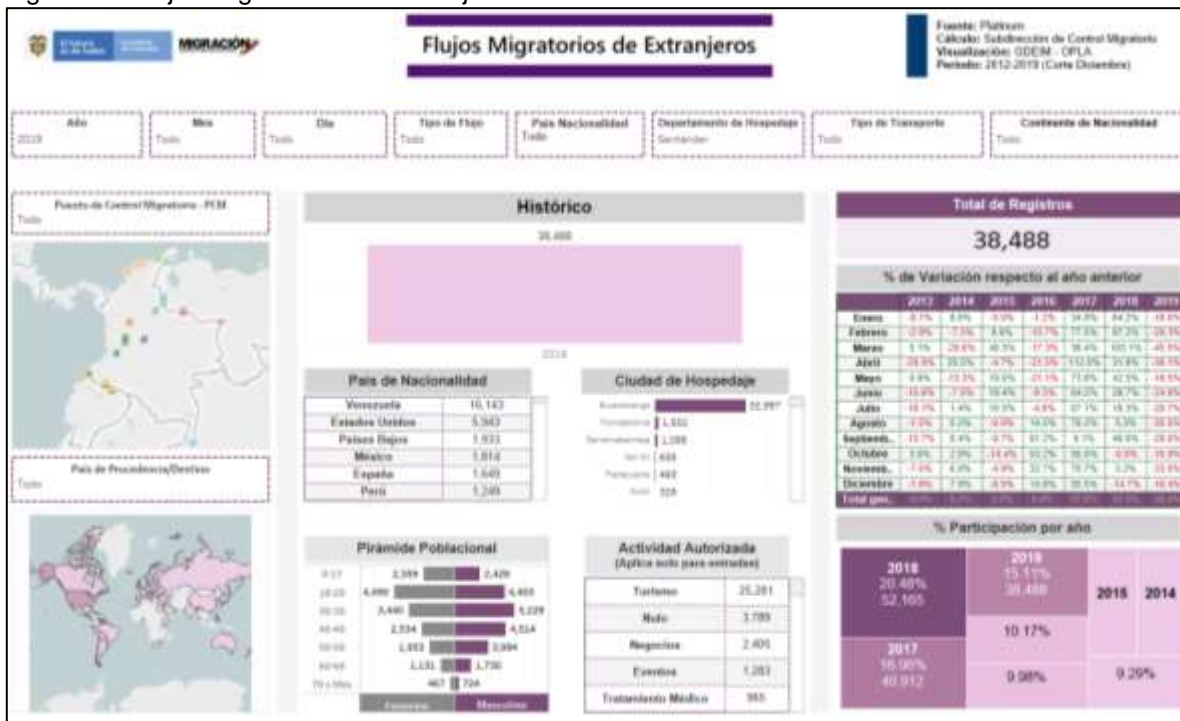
MIGRACIÓN

Flujos Migratorios de Extranjeros

Fuente: Platinum
Cálculo: Subdirección de Control Migratorio
Visualización: GDEIM - OPLA
Periodo: 2012-2019 (Corte Diciembre)

Año
2019

Mes
Todo

Día
Todo

Tipo de Flujo
Todo

País Nacionalidad
Todo

Departamento de Hospedaje
Santander

Tipo de Transporte
Todo

Continente de Nacionalidad
Todo

Puesto de Control Migratorio - PCM
Todo

País de Procedencia/Destino
Todo

Histórico

38,488

2019

País de Nacionalidad

| Venezuela | 10,143 |
|---|---|
| Estados Unidos | 5,983 |
| Países Bajos | 1,933 |
| México | 1,814 |
| España | 1,649 |
| Perú | 1,249 |

Ciudad de Hospedaje

Bucaramanga 32,997
Floridablanca 1,532
Barrancabermeja 1,098
San Gil 438
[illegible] 403
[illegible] 328

Pirámide Poblacional

| 0-17 | 2,359 | 2,426 |
|---|---|---|
| 18-29 | 4,490 | 6,403 |
| 30-39 | 3,440 | 5,229 |
| 40-49 | 2,534 | 4,514 |
| 50-59 | 1,852 | 3,094 |
| 60-69 | 1,131 | 1,730 |
| 70 o Más | 467 | 724 |

Femenino Masculino

Actividad Autorizada
(Aplica solo para entradas)

| Turismo | 25,281 |
|---|---|
| Nulo | 3,789 |
| Negocios | 2,406 |
| Eventos | 1,283 |
| Tratamiento Médico | 555 |

Total de Registros

38,488

% de Variación respecto al año anterior

| | 2013 | 2014 | 2015 | 2016 | 2017 | 2018 | 2019 |
|---|---|---|---|---|---|---|---|
| Enero | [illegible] | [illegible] | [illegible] | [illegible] | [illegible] | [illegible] | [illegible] |
| Febrero | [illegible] | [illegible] | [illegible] | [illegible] | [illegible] | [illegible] | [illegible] |
| Marzo | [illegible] | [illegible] | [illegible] | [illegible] | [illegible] | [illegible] | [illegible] |
| Abril | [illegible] | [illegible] | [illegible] | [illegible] | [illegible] | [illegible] | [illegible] |
| Mayo | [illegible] | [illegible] | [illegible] | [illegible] | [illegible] | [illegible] | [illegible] |
| Junio | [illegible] | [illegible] | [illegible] | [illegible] | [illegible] | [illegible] | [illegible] |
| Julio | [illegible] | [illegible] | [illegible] | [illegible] | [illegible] | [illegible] | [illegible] |
| Agosto | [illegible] | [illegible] | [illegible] | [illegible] | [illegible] | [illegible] | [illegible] |
| Septiemb.. | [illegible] | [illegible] | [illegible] | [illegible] | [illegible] | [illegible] | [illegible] |
| Octubre | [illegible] | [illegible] | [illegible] | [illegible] | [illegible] | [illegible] | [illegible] |
| Noviemb.. | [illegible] | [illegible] | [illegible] | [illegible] | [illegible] | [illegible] | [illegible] |
| Diciembre | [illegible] | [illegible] | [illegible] | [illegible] | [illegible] | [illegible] | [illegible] |
| Total gen.. | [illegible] | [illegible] | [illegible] | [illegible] | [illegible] | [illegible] | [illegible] |

% Participación por año

2018
20.48%
52,165

2019
15.11%
38,488

2015 2014

10.17%

2017
16.06%
40,912

9.98%

9.29%